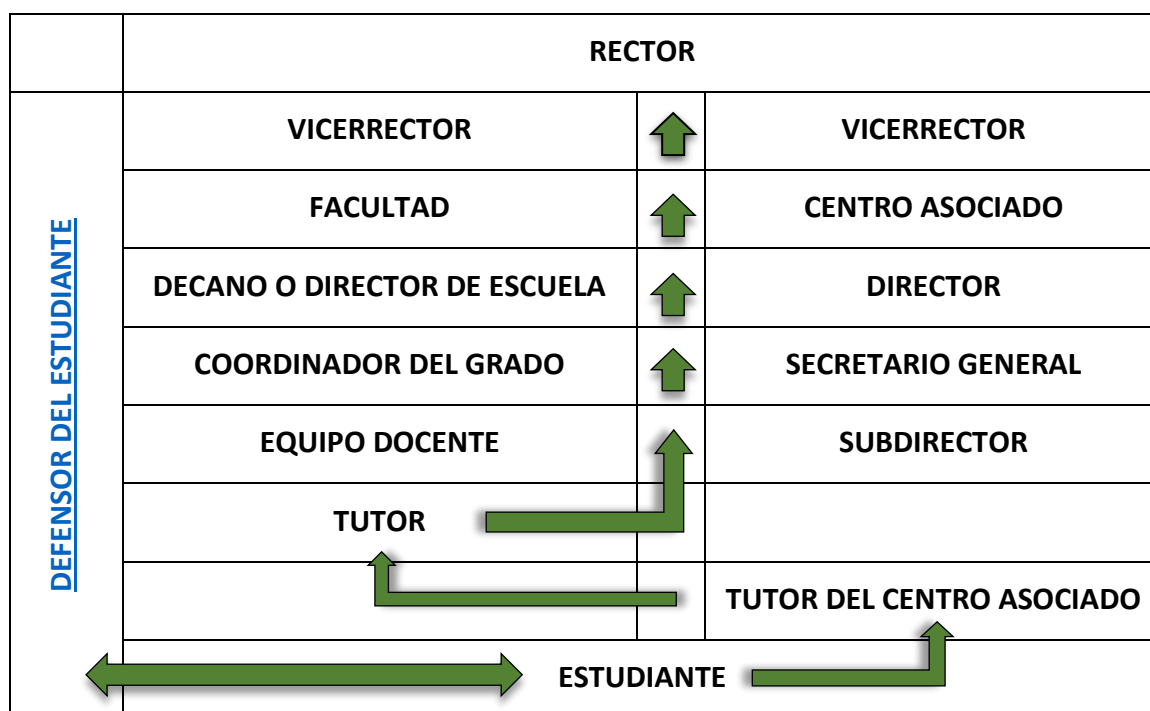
| | RECTOR | | |
|---|---|---|---|
| DEFENSOR DEL ESTUDIANTE | VICERRECTOR | | VICERRECTOR |
| | FACULTAD | | CENTRO ASOCIADO |
| | DECANO O DIRECTOR DE ESCUELA | | DIRECTOR |
| | COORDINADOR DEL GRADO | | SECRETARIO GENERAL |
| | EQUIPO DOCENTE | | SUBDIRECTOR |
| | TUTOR | | |
| | | | TUTOR DEL CENTRO ASOCIADO |
| | ESTUDIANTE | | |